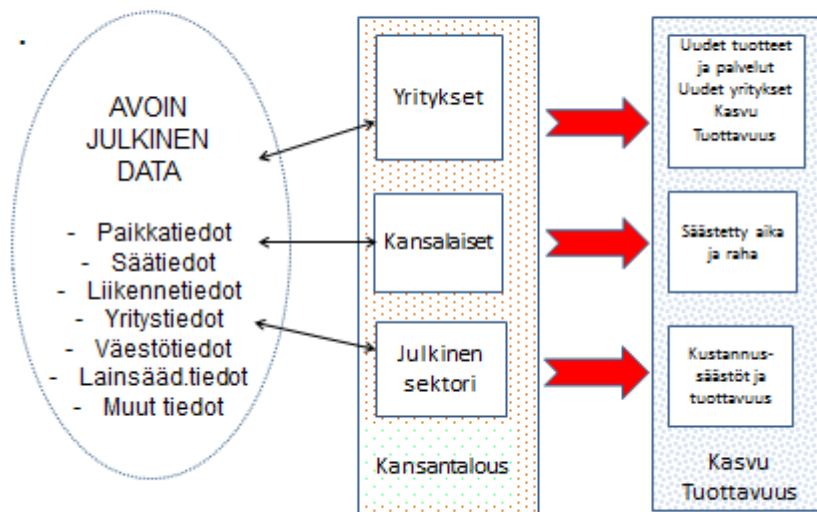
.

AVOIN JULKINEN DATA

- Paikkatiedot
- Säätiedot
- Liikennetiedot
- Yritystiedot
- Väestötiedot
- Lainsääd.tiedot
- Muut tiedot

Yritykset

Kansalaiset

Julkinen sektori

Kansantalous

Uudet tuotteet ja palvelut
Uudet yritykset
Kasvu
Tuottavuus

Säästetty aika ja raha

Kustannussäästöt ja tuottavuus

Kasvu
Tuottavuus